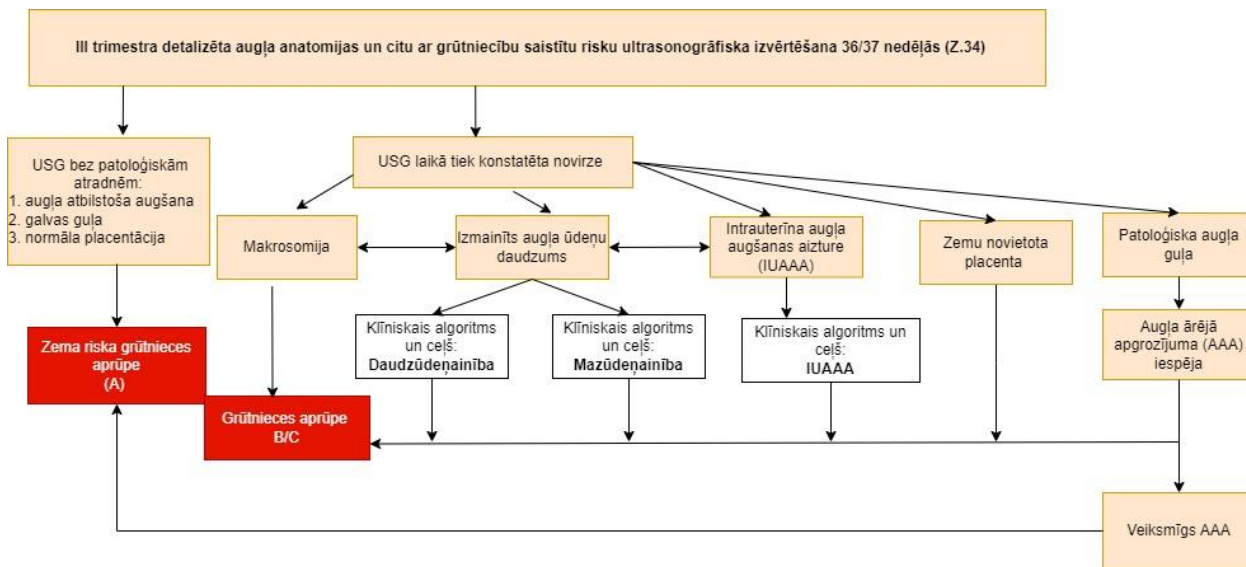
III trimestra detalizēta augļa anatomijas un citu ar grūtniecību saistītu risku ultrasonogrāfiska izvērtēšana 36/37 nedēļās (Z.34)

USG bez patoloģiskām atradnēm:
1. augļa atbilstoša augšana
2. galvas guļa
3. normāla placentācija

USG laikā tiek konstatēta novirze

Makrosomija

Izmainīts augļa ūdeņu daudzums

Intrauterīna augļa augšanas aizture (IUAAA)

Zemu novietota placenta

Patoloģiska augļa guļa

Klīniskais algoritms un ceļš: Daudzūdeņainība

Klīniskais algoritms un ceļš: Mazūdeņainība

Klīniskais algoritms un ceļš: IUAAA

Augļa ārējā apgrozījuma (AAA) iespēja

Zema riska grūtnieces aprūpe (A)

Grūtnieces aprūpe B/C

Veiksmīgs AAA